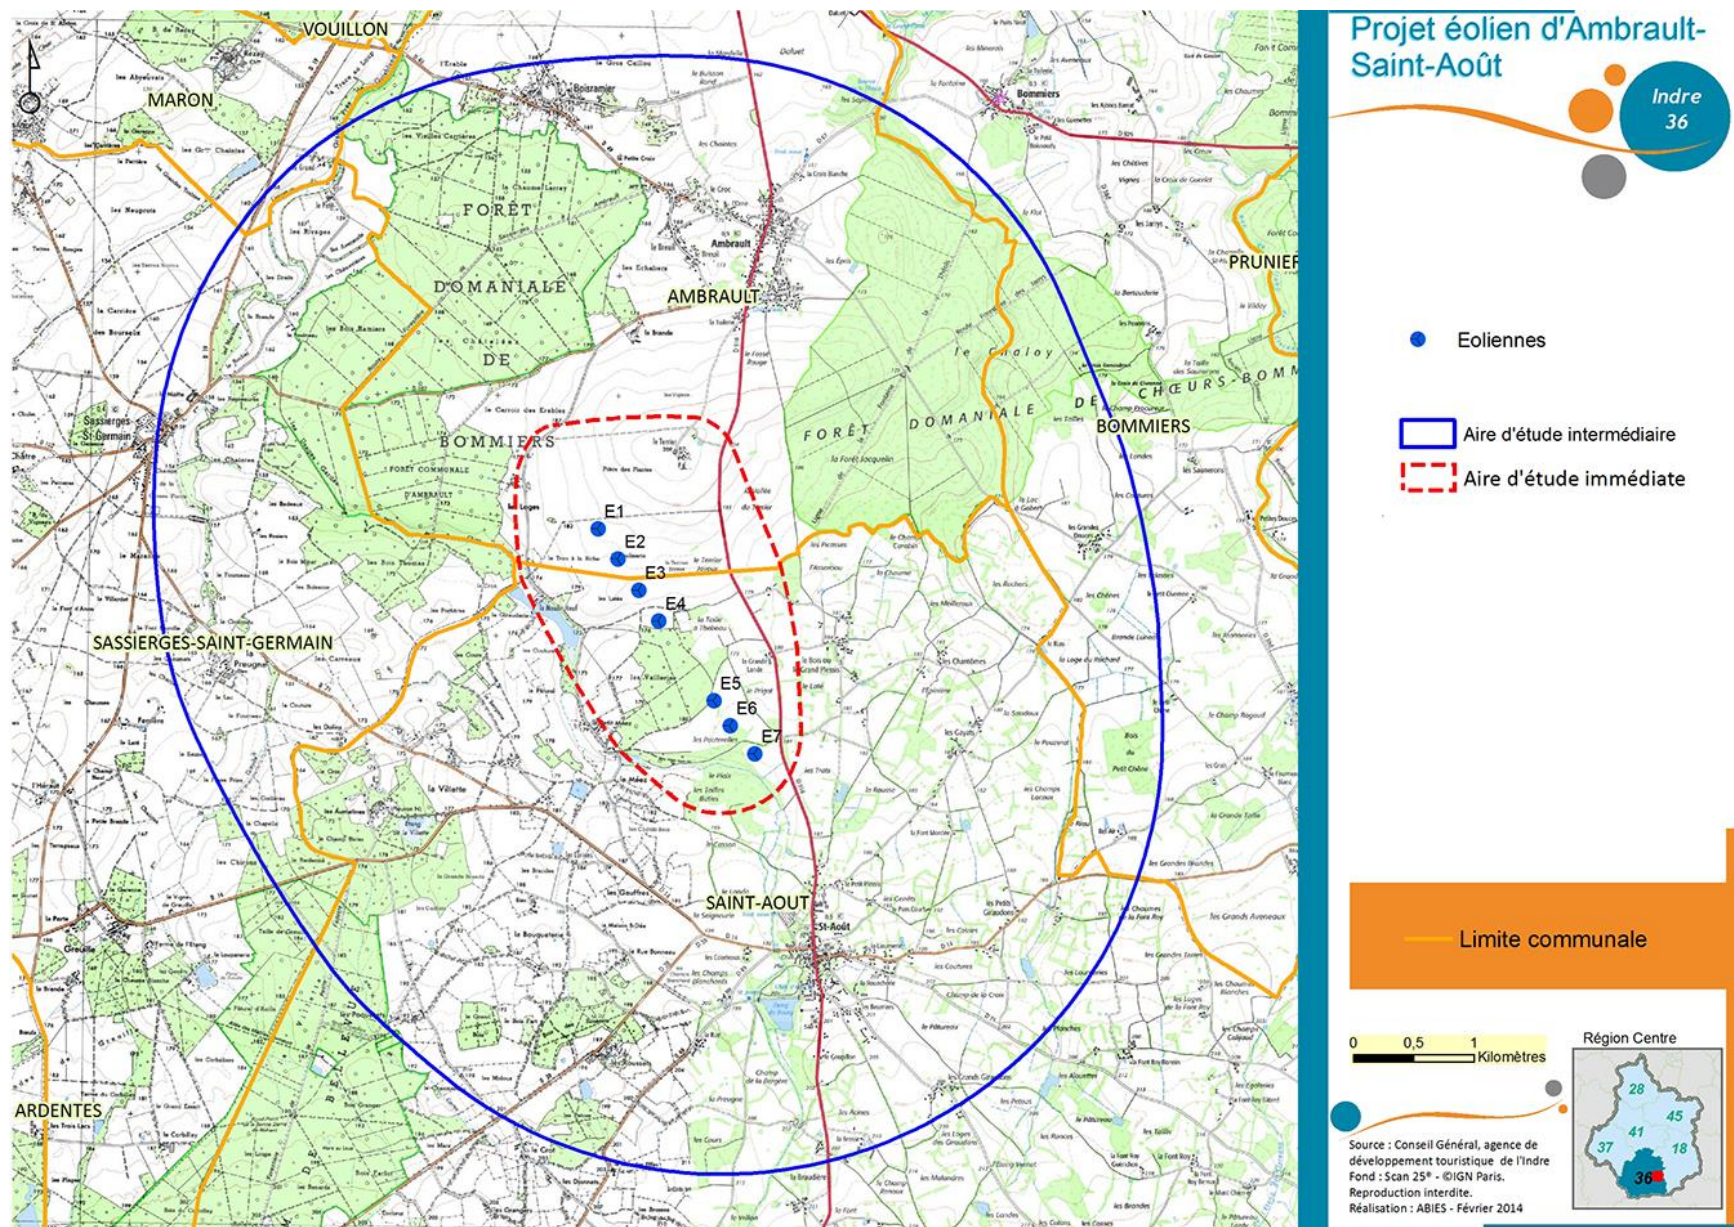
Projet éolien d'Ambrault-Saint-Août

Indre 36

VOUILLON
MARON
FORÊT DOMANIALE DE BOMMIERS
AMBRAULT
PRUNIER
le Chaloy
FORÊT DOMANIALE DE CHŒURS-BOMM
BOMMIERS
SASSIERGES-SAINT-GERMAIN
E1
E2
E3
E4
E5
E6
E7
SAINT-AOUT
ARDENTES

Eoliennes

Aire d'étude intermédiaire

Aire d'étude immédiate

Limite communale

0 0,5 1 Kilomètres

Région Centre
28
45
41
37
18
36

Source : Conseil Général, agence de développement touristique de l'Indre
Fond : Scan 25® - ©IGN Paris.
Reproduction interdite.
Réalisation : ABIES - Février 2014